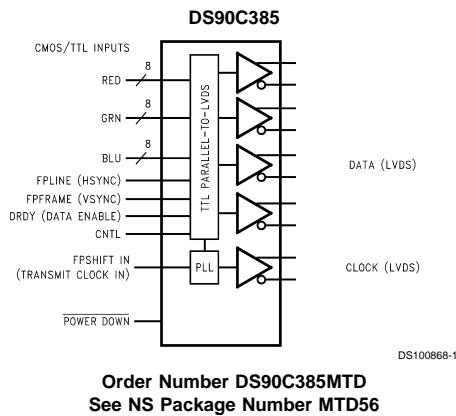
DS90C385

CMOS/TTL INPUTS

RED
8

GRN
8

BLU
8

FPLINE (HSYNC)

FPFRAME (VSYNC)

DRDY (DATA ENABLE)

CNTL

FPSHIFT IN
(TRANSMIT CLOCK IN)

$\overline{\text{POWER DOWN}}$

TTL PARALLEL-TO-LVDS

PLL

DATA (LVDS)

CLOCK (LVDS)

DS100868-1

Order Number DS90C385MTD
See NS Package Number MTD56